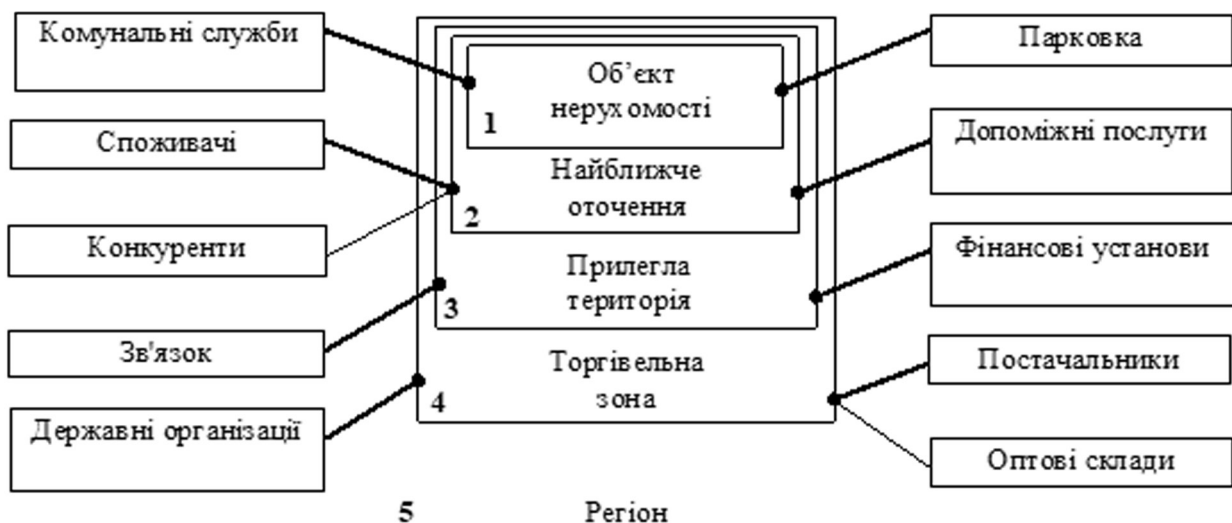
Комунальні служби

Споживачі

Конкуренти

Зв'язок

Державні організації

Об'єкт нерухомості
1

Найближче оточення
2

Прилегла територія
3

Торгівельна зона
4

5 Регіон

Парковка

Допоміжні послуги

Фінансові установи

Постачальники

Оптові склади